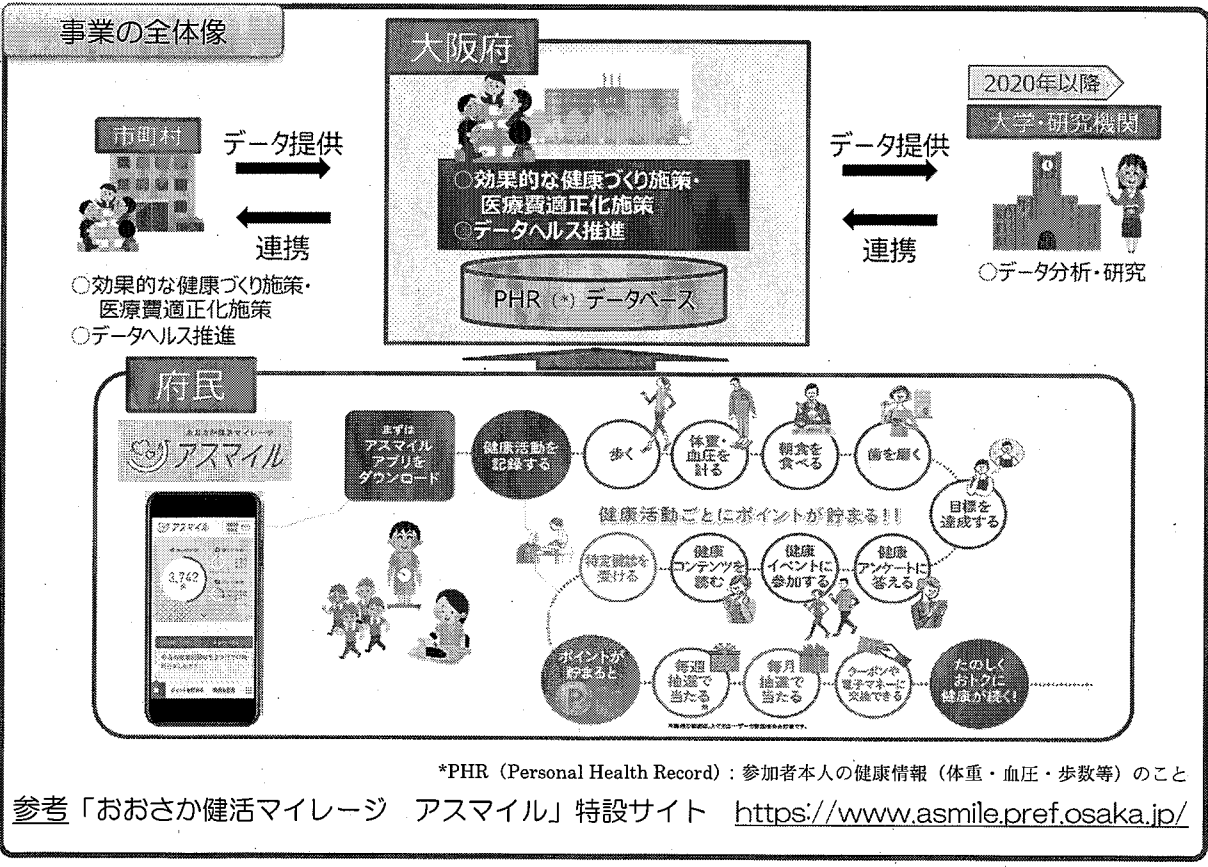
事業の全体像

大阪府

○効果的な健康づくり施策・医療費適正化施策
○データヘルス推進

PHR（*）データベース

市町村

データ提供

連携

○効果的な健康づくり施策・医療費適正化施策
○データヘルス推進

2020年以降

大学・研究機関

データ提供

連携

○データ分析・研究

府民

おおさか健活マイレージ アスマイル

アスマイル

3,742

まずはアスマイルアプリをダウンロード

健康活動を記録する

歩く

体重・血圧を計る

朝食を食べる

歯を磨く

目標を達成する

健康活動ごとにポイントが貯まる!!

特定健診を受ける

健康コンテンツを読む

健康イベントに参加する

健康アンケートに答える

ポイントが貯まると

毎週抽選で当たる

毎月抽選で当たる

クーポンや電子マネーに交換できる

たのしくおトクに健康が続く!

*PHR（Personal Health Record）：参加者本人の健康情報（体重・血圧・歩数等）のこと

参考「おおさか健活マイレージ　アスマイル」特設サイト　https://www.asmile.pref.osaka.jp/